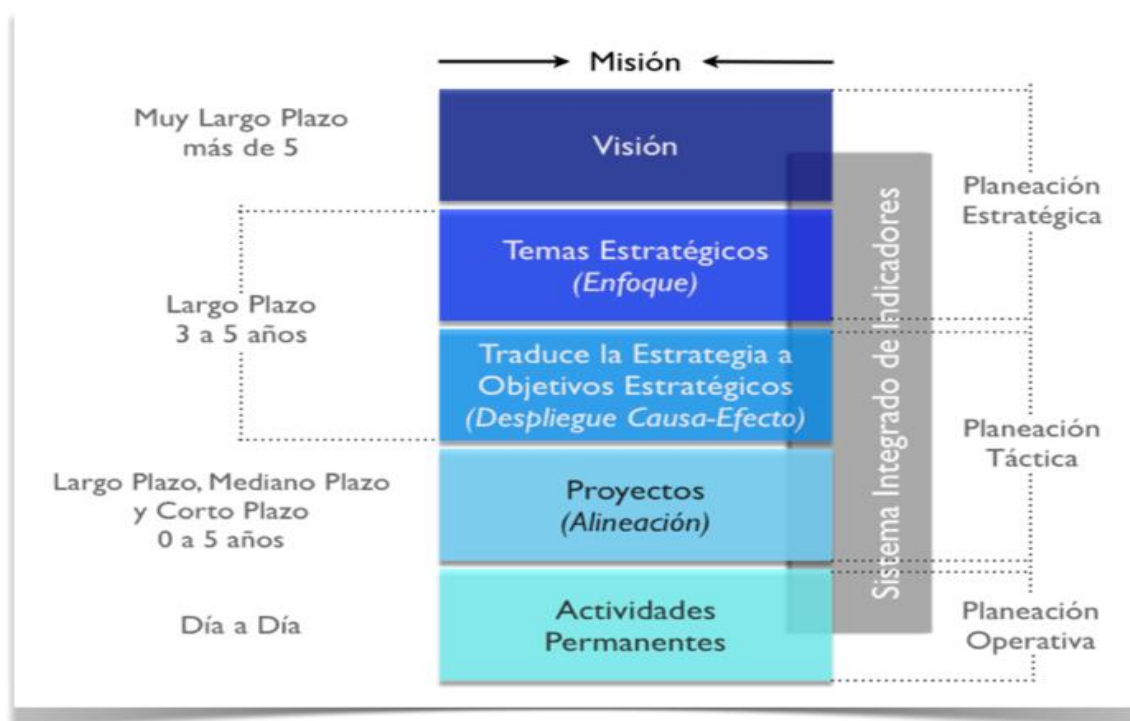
Misión

Muy Largo Plazo
más de 5

Visión

Planeación
Estratégica

Temas Estratégicos
*(Enfoque)*

Largo Plazo
3 a 5 años

Traduce la Estrategia a
Objetivos Estratégicos
*(Despliegue Causa-Efecto)*

Sistema Integrado de Indicadores

Planeación
Táctica

Largo Plazo, Mediano Plazo
y Corto Plazo
0 a 5 años

Proyectos
*(Alineación)*

Día a Día

Actividades
Permanentes

Planeación
Operativa